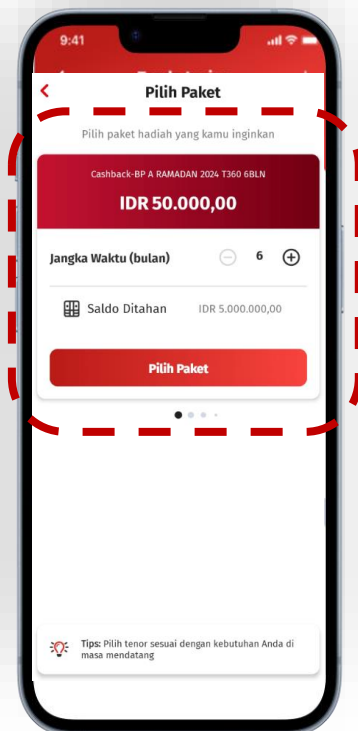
9:41

<

Pilih Paket

Pilih paket hadiah yang kamu inginkan

Cashback-BP A RAMADAN 2024 T360 6BLN

IDR 50.000,00

Jangka Waktu (bulan) 6

Saldo Ditahan IDR 5.000.000,00

Pilih Paket

Tips: Pilih tenor sesuai dengan kebutuhan Anda di masa mendatang